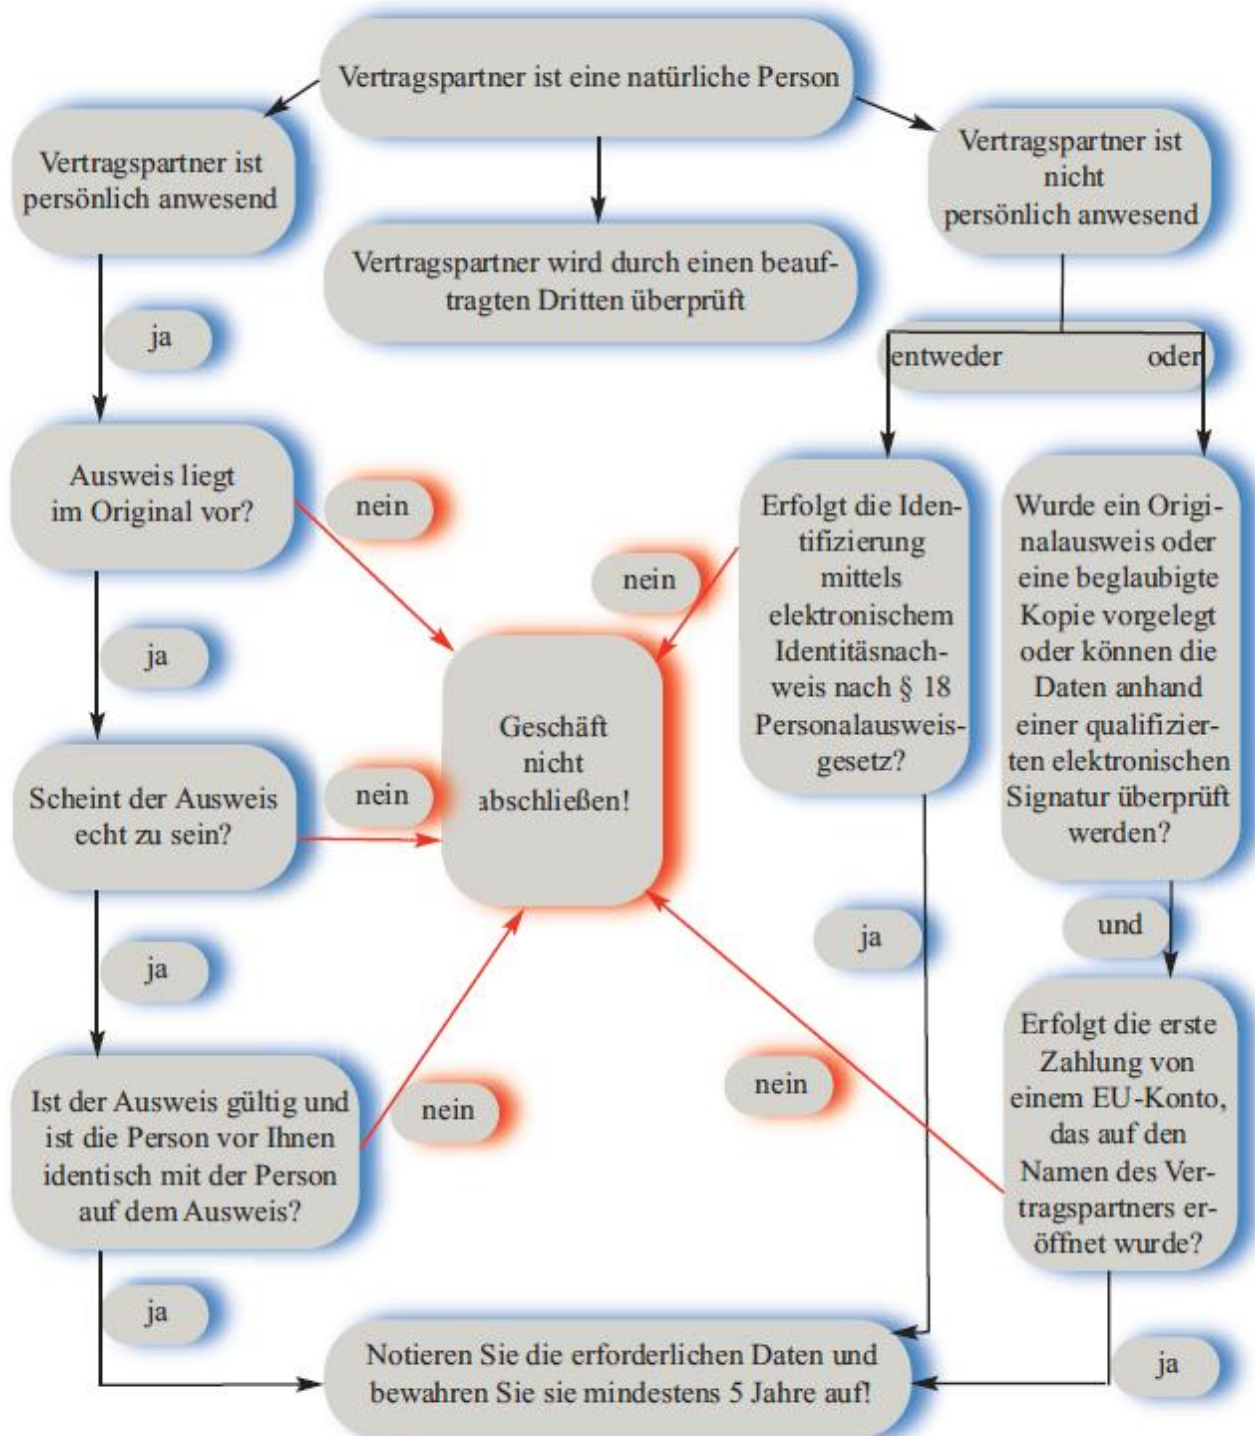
Vertragspartner ist eine natürliche Person

Vertragspartner ist persönlich anwesend

Vertragspartner wird durch einen beauftragten Dritten überprüft

Vertragspartner ist nicht persönlich anwesend

entweder

oder

ja

Ausweis liegt im Original vor?

nein

nein

Erfolgt die Identifizierung mittels elektronischem Identitätsnachweis nach § 18 Personalausweisgesetz?

Wurde ein Originalausweis oder eine beglaubigte Kopie vorgelegt oder können die Daten anhand einer qualifizierten elektronischen Signatur überprüft werden?

ja

Geschäft nicht abschließen!

Scheint der Ausweis echt zu sein?

nein

ja

ja

und

Erfolgt die erste Zahlung von einem EU-Konto, das auf den Namen des Vertragspartners eröffnet wurde?

nein

Ist der Ausweis gültig und ist die Person vor Ihnen identisch mit der Person auf dem Ausweis?

nein

ja

Notieren Sie die erforderlichen Daten und bewahren Sie sie mindestens 5 Jahre auf!

ja